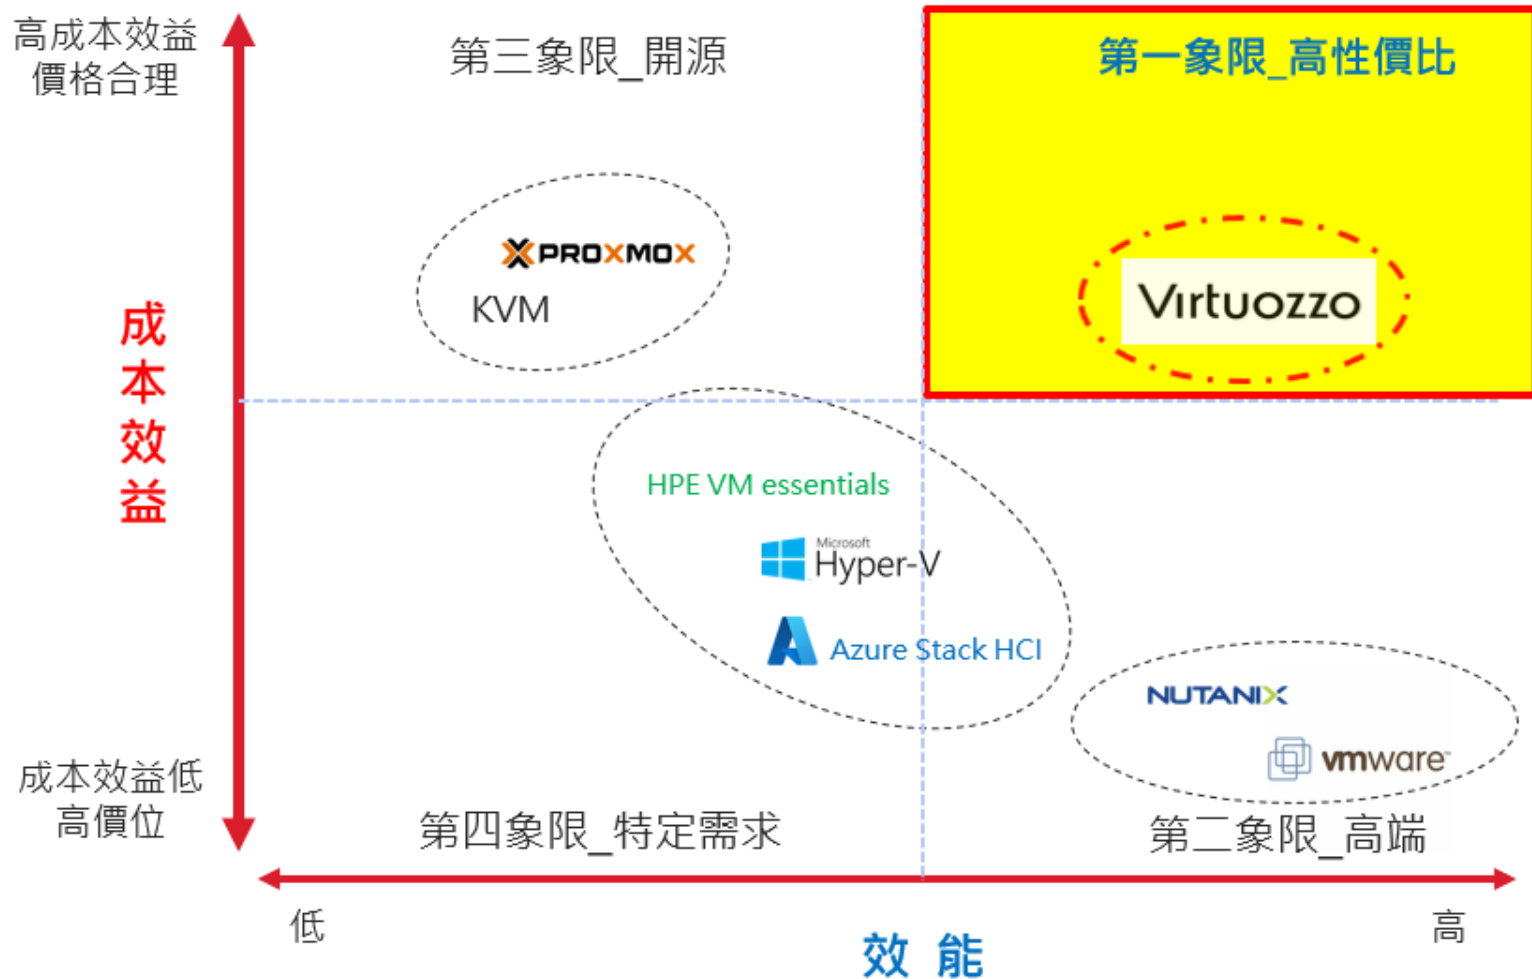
高成本效益
價格合理

第三象限_開源

第一象限_高性價比

PROXMOX
KVM

Virtuozzo

成
本
效
益

HPE VM essentials

Microsoft
Hyper-V

Azure Stack HCI

NUTANIX

vmware

成本效益低
高價位

第四象限_特定需求

第二象限_高端

低

高

效 能